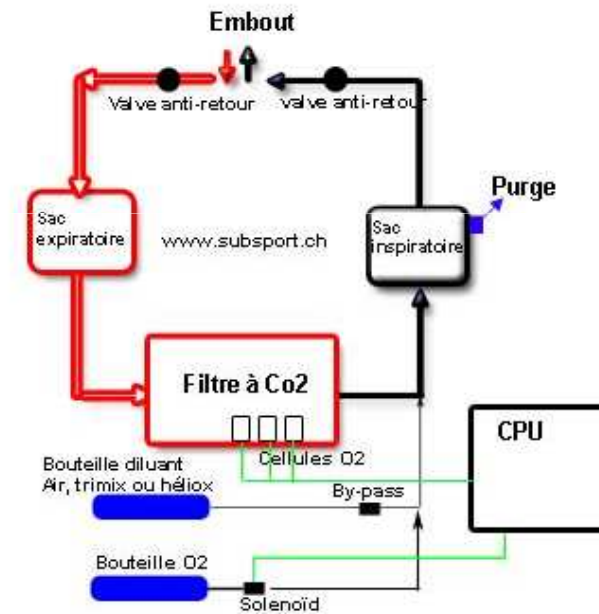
Embout

Valve anti-retour

valve anti-retour

Purge

Sac expiratoire

www.subsport.ch

Sac inspiratoire

Filtre à Co2

CPU

Cellules O2

Bouteille diluant Air, trimix ou héliox

By-pass

Bouteille O2

Solenoïd